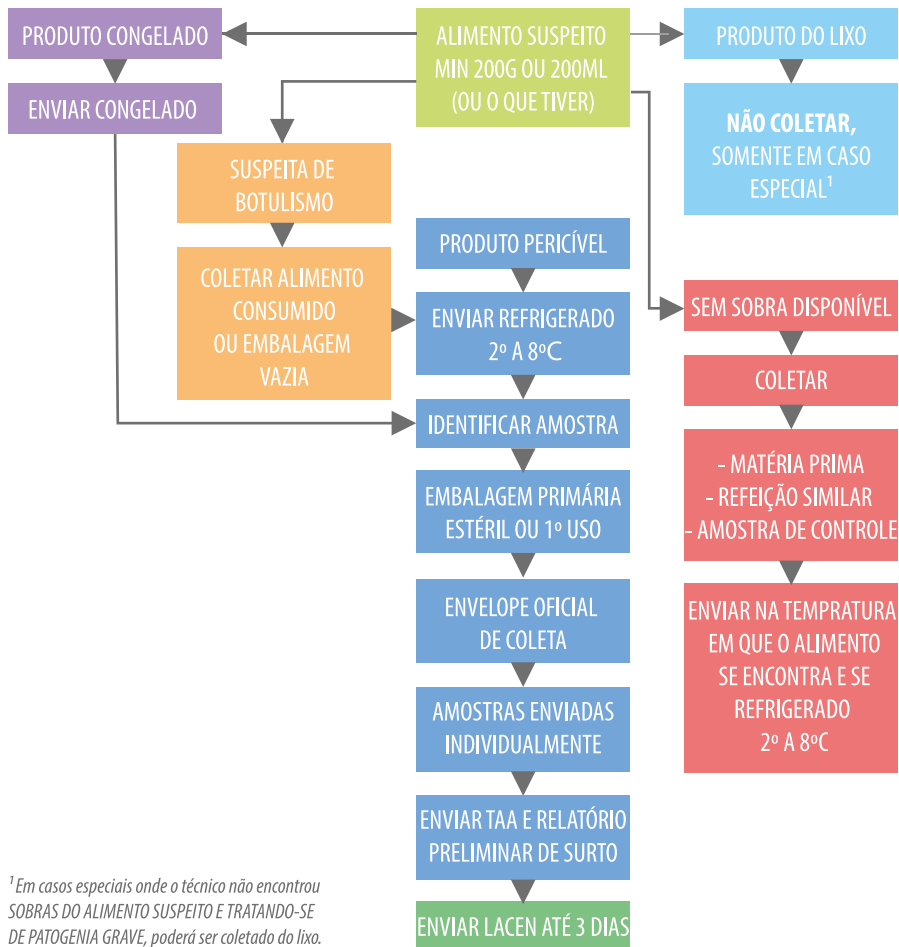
PRODUTO CONGELADO

ENVIAR CONGELADO

ALIMENTO SUSPEITO MIN 200G OU 200ML (OU O QUE TIVER)

PRODUTO DO LIXO

NÃO COLETAR, SOMENTE EM CASO ESPECIAL$^1$

SUSPEITA DE BOTULISMO

COLETAR ALIMENTO CONSUMIDO OU EMBALAGEM VAZIA

PRODUTO PERICÍVEL

ENVIAR REFRIGERADO 2º A 8ºC

SEM SOBRA DISPONÍVEL

COLETAR

IDENTIFICAR AMOSTRA

- MATÉRIA PRIMA
- REFEIÇÃO SIMILAR
- AMOSTRA DE CONTROLE

EMBALAGEM PRIMÁRIA ESTÉRIL OU 1º USO

ENVELOPE OFICIAL DE COLETA

ENVIAR NA TEMPRATURA EM QUE O ALIMENTO SE ENCONTRA E SE REFRIGERADO 2º A 8ºC

AMOSTRAS ENVIADAS INDIVIDUALMENTE

ENVIAR TAA E RELATÓRIO PRELIMINAR DE SURTO

$^1$Em casos especiais onde o técnico não encontrou SOBRAS DO ALIMENTO SUSPEITO E TRATANDO-SE DE PATOGENIA GRAVE, poderá ser coletado do lixo.

ENVIAR LACEN ATÉ 3 DIAS